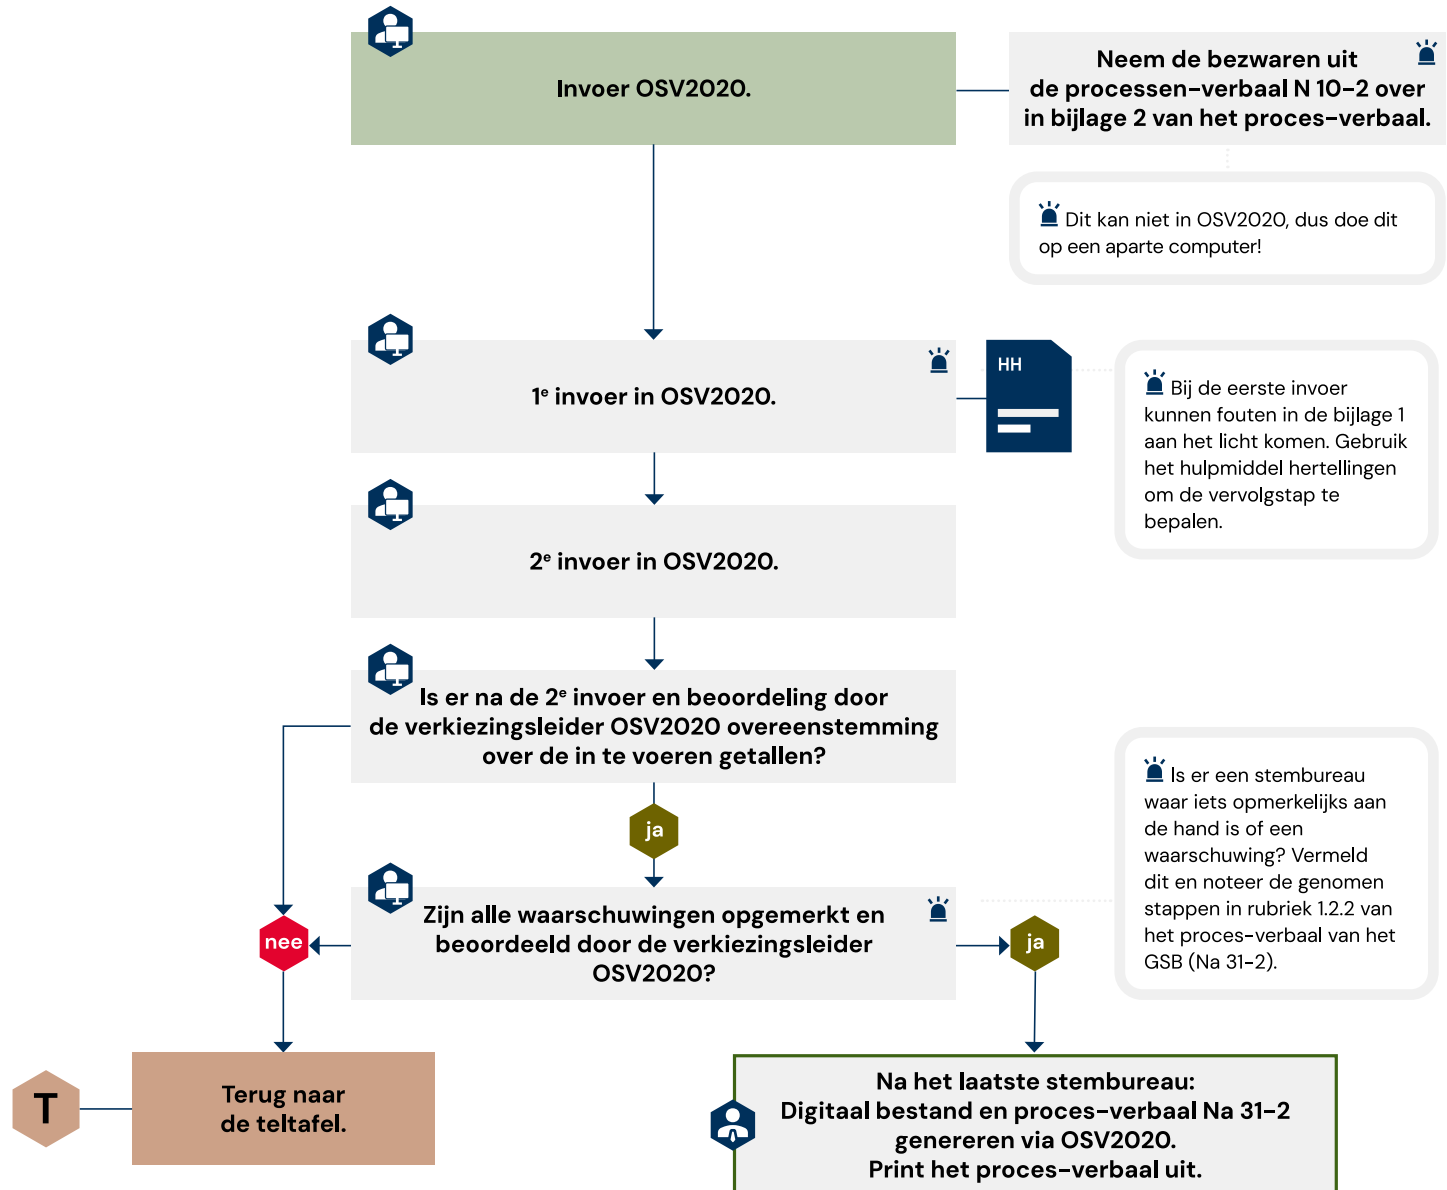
Invoer OSV2020.

Neem de bezwaren uit de processen-verbaal N 10-2 over in bijlage 2 van het proces-verbaal.

Dit kan niet in OSV2020, dus doe dit op een aparte computer!

1$^e$ invoer in OSV2020.

HH

Bij de eerste invoer kunnen fouten in de bijlage 1 aan het licht komen. Gebruik het hulpmiddel hertellingen om de vervolgstap te bepalen.

2$^e$ invoer in OSV2020.

Is er na de 2$^e$ invoer en beoordeling door de verkiezingsleider OSV2020 overeenstemming over de in te voeren getallen?

ja

Zijn alle waarschuwingen opgemerkt en beoordeeld door de verkiezingsleider OSV2020?

nee

ja

Is er een stembureau waar iets opmerkelijks aan de hand is of een waarschuwing? Vermeld dit en noteer de genomen stappen in rubriek 1.2.2 van het proces-verbaal van het GSB (Na 31-2).

T

Terug naar de teltafel.

Na het laatste stembureau: Digitaal bestand en proces-verbaal Na 31-2 genereren via OSV2020. Print het proces-verbaal uit.